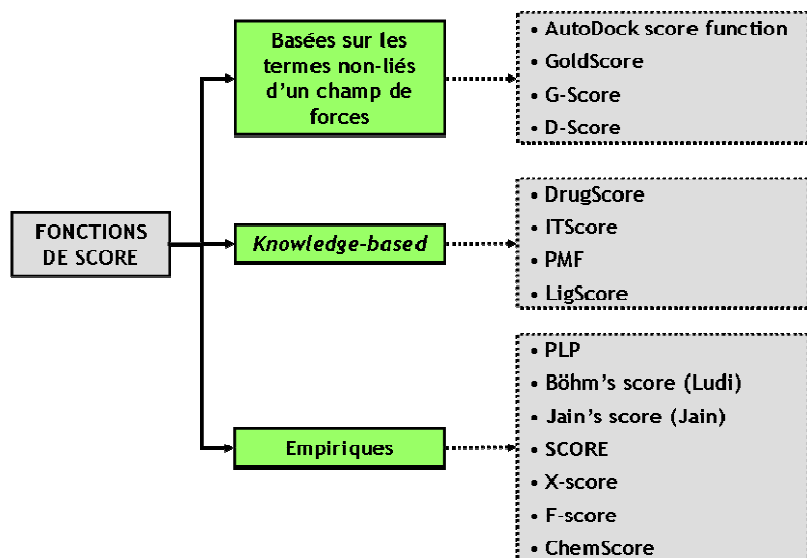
FONCTIONS DE SCORE

Basées sur les termes non-liés d'un champ de forces

• AutoDock score function
• GoldScore
• G-Score
• D-Score

Knowledge-based

• DrugScore
• ITScore
• PMF
• LigScore

Empiriques

• PLP
• Böhm's score (Ludi)
• Jain's score (Jain)
• SCORE
• X-score
• F-score
• ChemScore